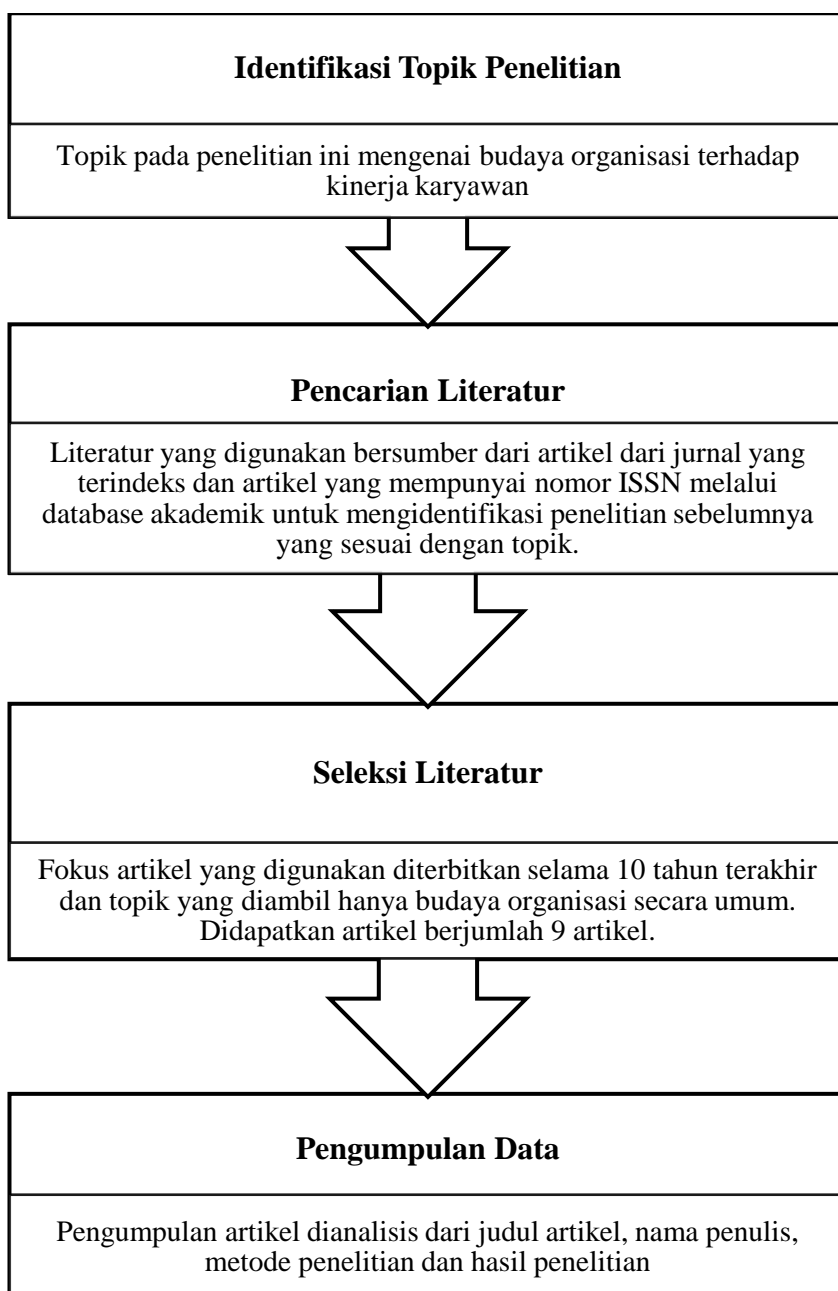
Identifikasi Topik Penelitian

Topik pada penelitian ini mengenai budaya organisasi terhadap kinerja karyawan

Pencarian Literatur

Literatur yang digunakan bersumber dari artikel dari jurnal yang terindeks dan artikel yang mempunyai nomor ISSN melalui database akademik untuk mengidentifikasi penelitian sebelumnya yang sesuai dengan topik.

Seleksi Literatur

Fokus artikel yang digunakan diterbitkan selama 10 tahun terakhir dan topik yang diambil hanya budaya organisasi secara umum. Didapatkan artikel berjumlah 9 artikel.

Pengumpulan Data

Pengumpulan artikel dianalisis dari judul artikel, nama penulis, metode penelitian dan hasil penelitian